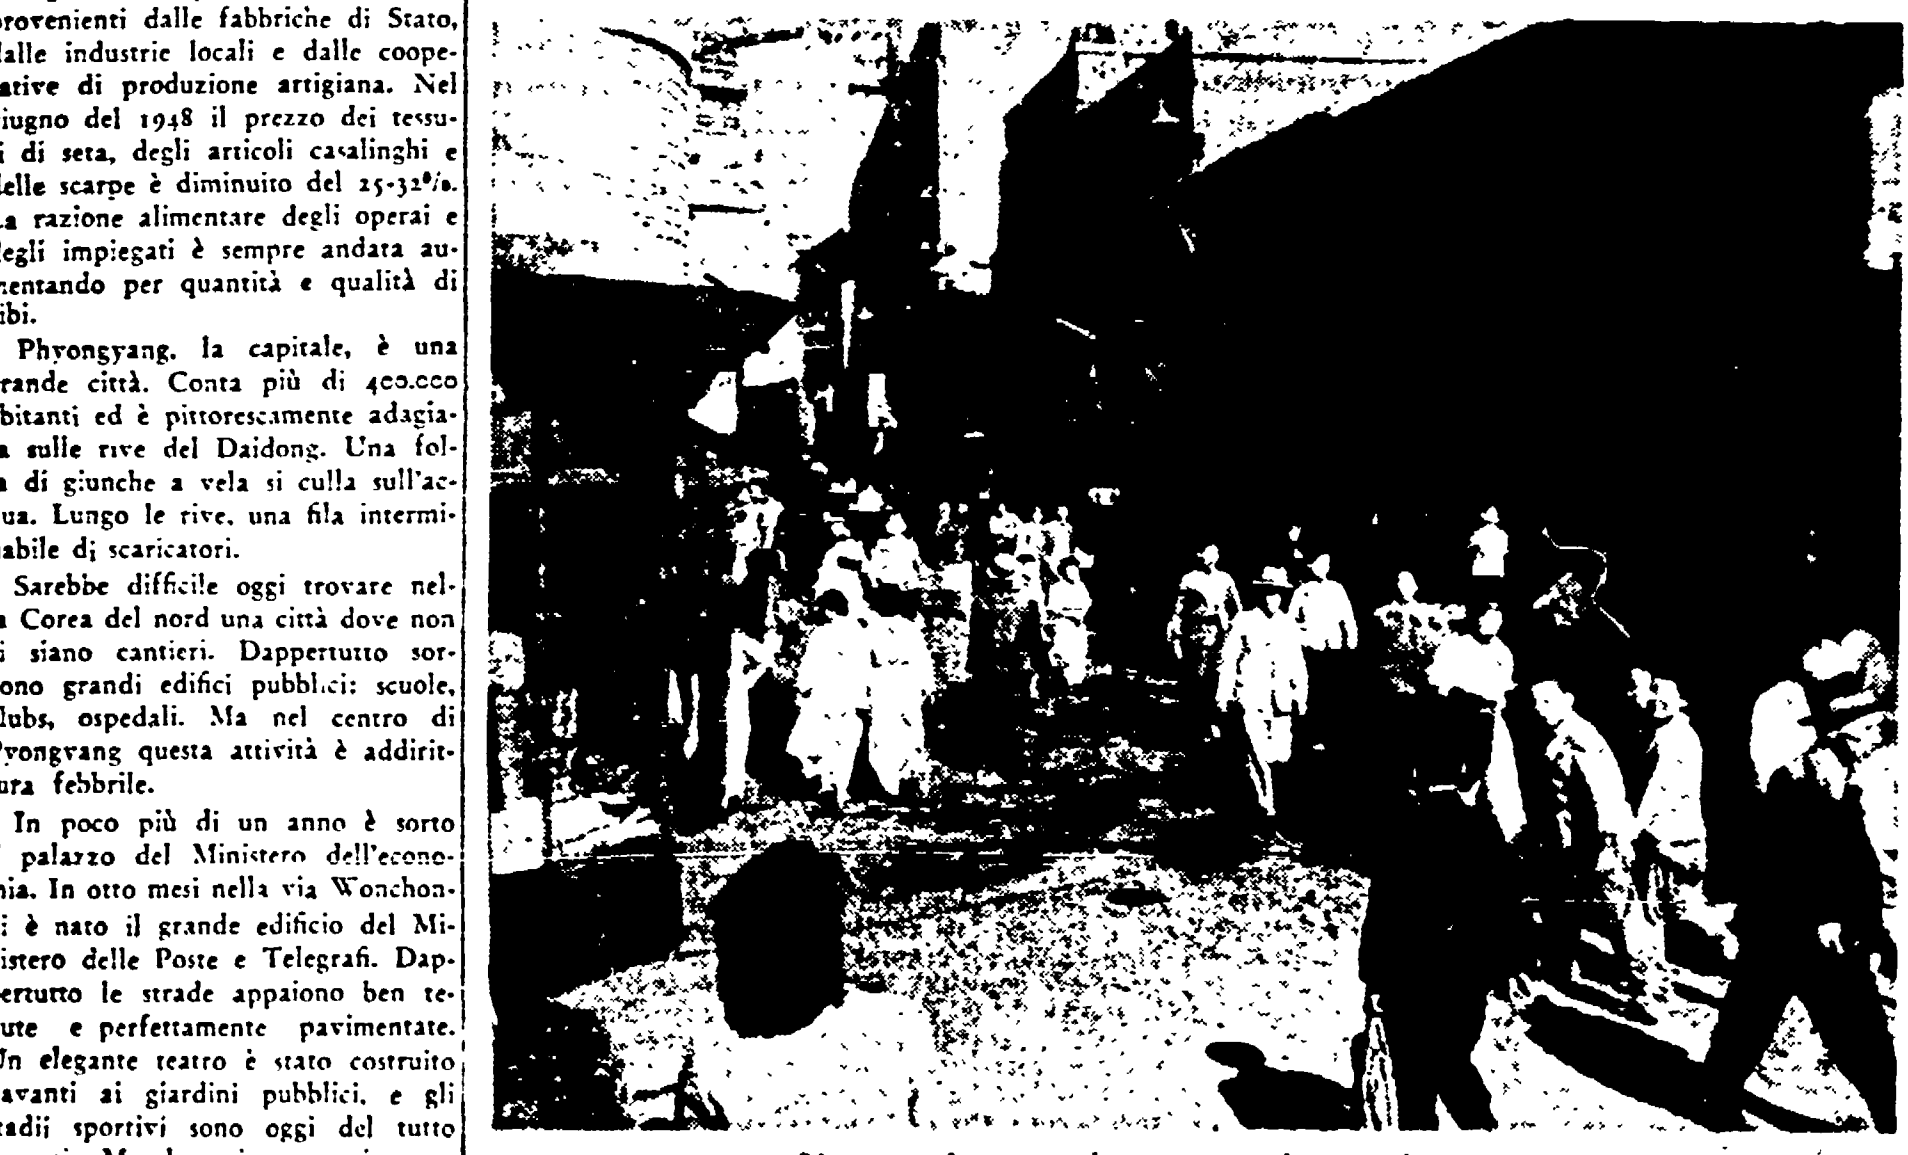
provenienti dalle fabbriche di Stato, dalle industrie locali e dalle cooperative di produzione artigiana. Nel giugno del 1948 il prezzo dei tessuti di seta, degli articoli casalinghi e delle scarpe è diminuito del 25-32%. La razione alimentare degli operai e degli impiegati è sempre andata aumentando per quantità e qualità di cibi.

Phyongyang, la capitale, è una grande città. Conta più di 400.000 abitanti ed è pittorescamente adagiata sulle rive del Daidong. Una folla di giunche a vela si culla sull'acqua. Lungo le rive, una fila interminabile di scaricatori.

Sarebbe difficile oggi trovare nella Corea del nord una città dove non vi siano cantieri. Dappertutto sorgono grandi edifici pubblici: scuole, clubs, ospedali. Ma nel centro di Pyongyang questa attività è addirittura febbrile.

In poco più di un anno è sorto il palazzo del Ministero dell'economia. In otto mesi nella via Wonchon-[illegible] è nato il grande edificio del Ministero delle Poste e Telegrafi. Dappertutto le strade appaiono ben tenute e perfettamente pavimentate. Un elegante teatro è stato costruito davanti ai giardini pubblici, e gli stadii sportivi sono oggi del tutto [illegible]